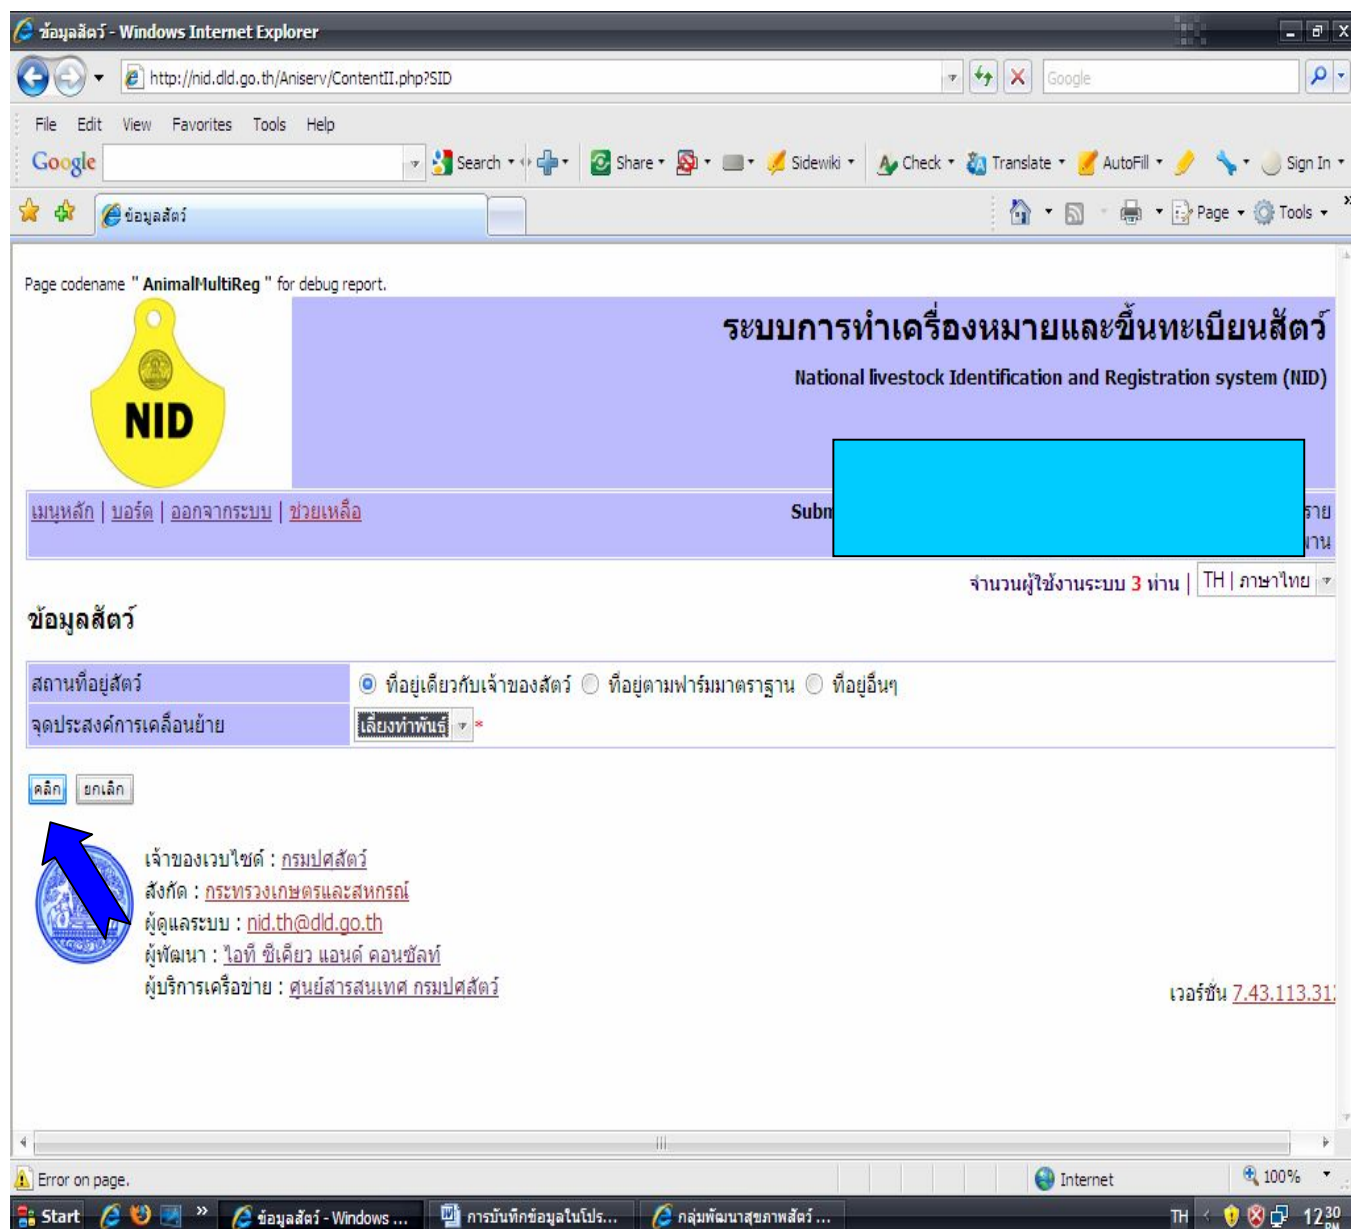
ข้อมูลสัตว์ - Windows Internet Explorer

http://nid.dld.go.th/Aniserv/ContentII.php?SID

Google

File Edit View Favorites Tools Help

Google Search Share Sidewiki Check Translate AutoFill Sign In

ข้อมูลสัตว์

Page Tools

Page codename " AnimalMultiReg " for debug report.

NID

ระบบการทำเครื่องหมายและขึ้นทะเบียนสัตว์

National livestock Identification and Registration system (NID)

เมนูหลัก | บอร์ด | ออกจากระบบ | ช่วยเหลือ

Subm

ราย

งาน

จำนวนผู้ใช้งานระบบ 3 ท่าน | TH | ภาษาไทย

ข้อมูลสัตว์

| สถานที่อยู่สัตว์ | ที่อยู่เดียวกับเจ้าของสัตว์ ที่อยู่ตามฟาร์มมาตราฐาน ที่อยู่อื่นๆ |
|---|---|
| จุดประสงค์การเคลื่อนย้าย | เลี้ยงทำพันธุ์ * |

คลิก ยกเลิก

เจ้าของเวบไซด์ : กรมปศุสัตว์
สังกัด : กระทรวงเกษตรและสหกรณ์
ผู้ดูแลระบบ : nid.th@dld.go.th
ผู้พัฒนา : ไอที ซีเคียว แอนด์ คอนซัลท์
ผู้บริการเครือข่าย : ศูนย์สารสนเทศ กรมปศุสัตว์

เวอร์ชั่น 7.43.113.31

Error on page.

Internet

100%

Start

ข้อมูลสัตว์ - Windows ...

การบันทึกข้อมูลในโปร...

กลุ่มพัฒนาสุขภาพสัตว์ ...

TH

12:30